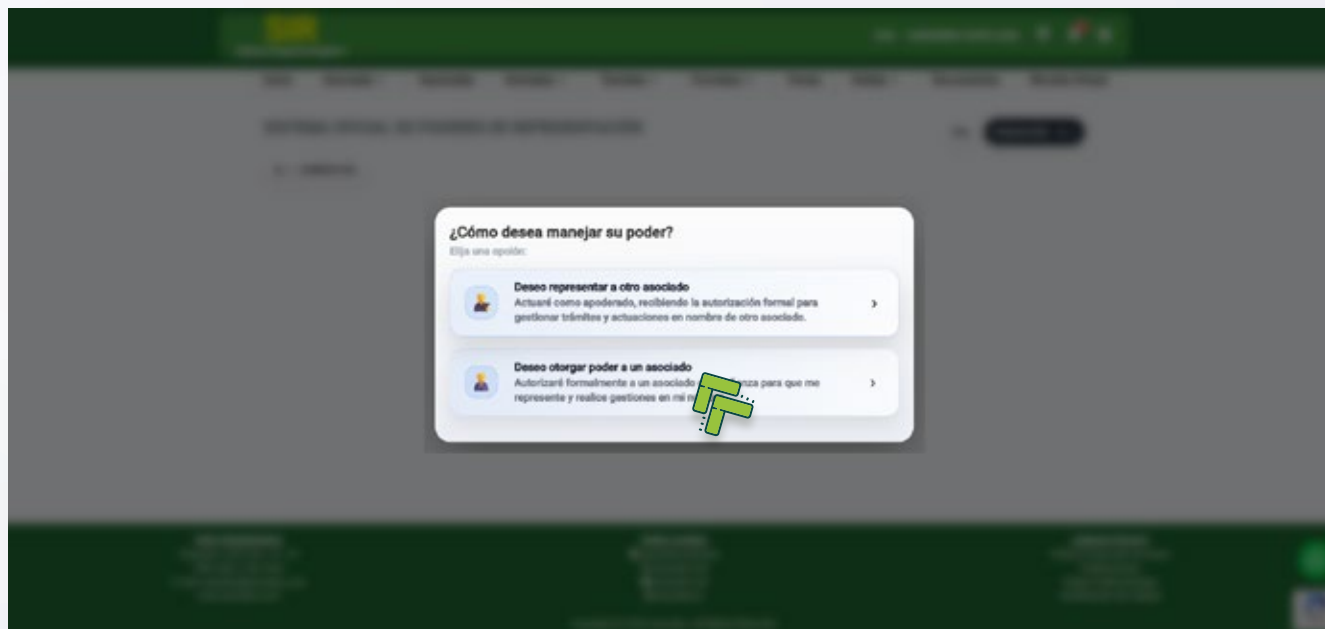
¿Cómo desea manejar su poder?
Elija una opción:

Deseo representar a otro asociado
Actuaré como apoderado, recibiendo la autorización formal para gestionar trámites y actuaciones en nombre de otro asociado.

Deseo otorgar poder a un asociado
Autorizaré formalmente a un asociado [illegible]nza para que me represente y realice gestiones en mi n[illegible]